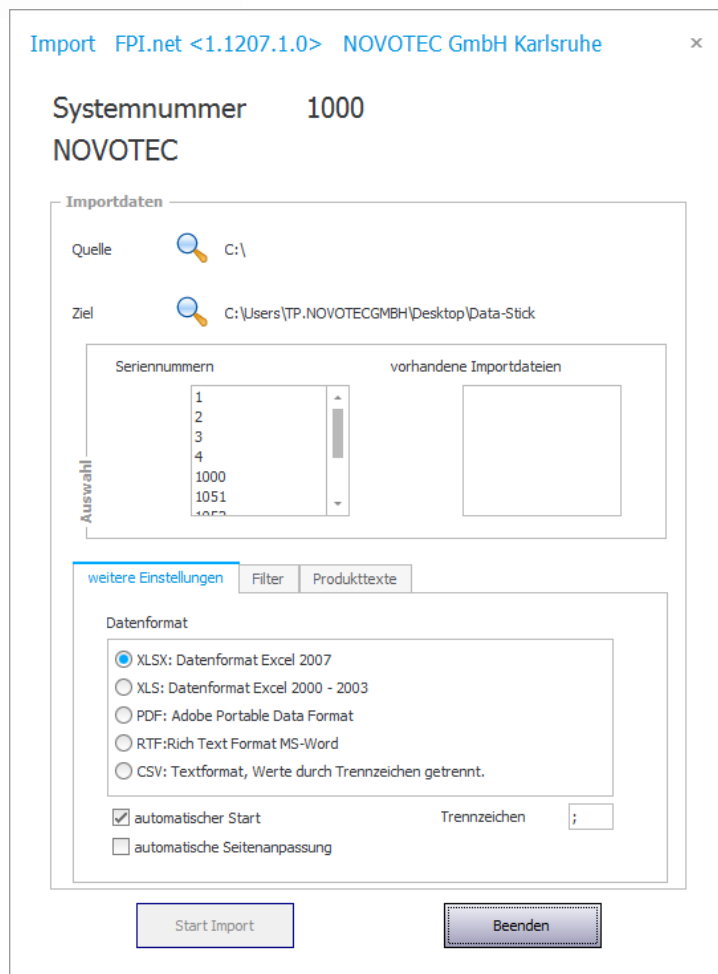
Import FPI.net <1.1207.1.0> NOVOTEC GmbH Karlsruhe ×

Systemnummer 1000
NOVOTEC

Importdaten

Quelle C:\

Ziel C:\Users\TP.NOVOTECGMBH\Desktop\Data-Stick

Auswahl

Seriennummern
1
2
3
4
1000
1051
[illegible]

vorhandene Importdateien

weitere Einstellungen | Filter | Produkttexte

Datenformat

XLSX: Datenformat Excel 2007
XLS: Datenformat Excel 2000 - 2003
PDF: Adobe Portable Data Format
RTF:Rich Text Format MS-Word
CSV: Textformat, Werte durch Trennzeichen getrennt.

automatischer Start
Trennzeichen ;
automatische Seitenanpassung

Start Import
Beenden